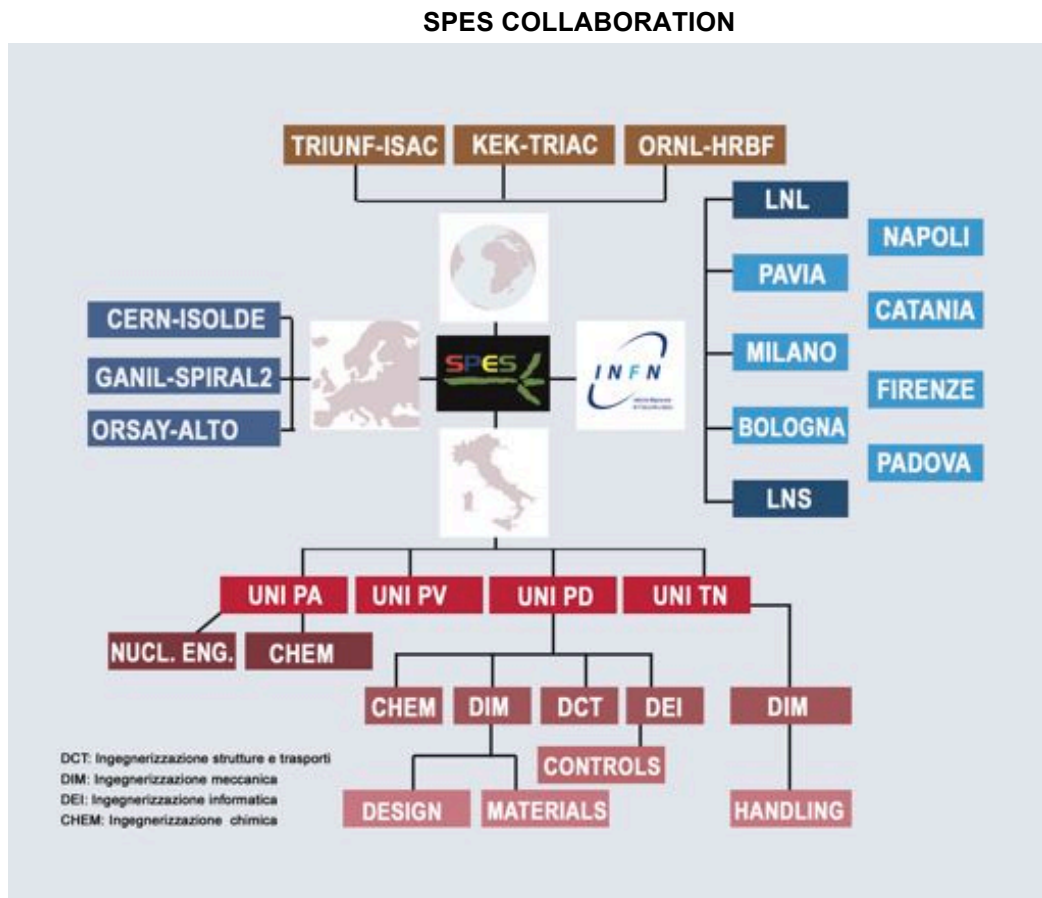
SPES COLLABORATION

TRIUNF-ISAC

KEK-TRIAC

ORNL-HRBF

LNL

NAPOLI

PAVIA

CATANIA

MILANO

FIRENZE

BOLOGNA

PADOVA

LNS

CERN-ISOLDE

GANIL-SPIRAL2

ORSAY-ALTO

SPES

INFN

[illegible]

UNI PA

UNI PV

UNI PD

UNI TN

NUCL. ENG.

CHEM

CHEM

DIM

DCT

DEI

DIM

CONTROLS

DESIGN

MATERIALS

HANDLING

DCT: Ingegnerizzazione strutture e trasporti
DIM: Ingegnerizzazione meccanica
DEI: Ingegnerizzazione informatica
CHEM: Ingegnerizzazione chimica